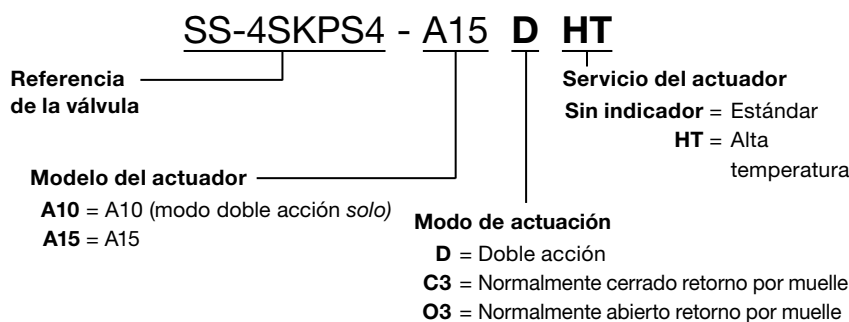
SS-4SKPS4 - A15 **D** **HT**

**Referencia de la válvula**

**Servicio del actuador**
**Sin indicador** = Estándar
**HT** = Alta temperatura

**Modelo del actuador**
**A10** = A10 (modo doble acción *solo)*
**A15** = A15

**Modo de actuación**
**D** = Doble acción
**C3** = Normalmente cerrado retorno por muelle
**O3** = Normalmente abierto retorno por muelle